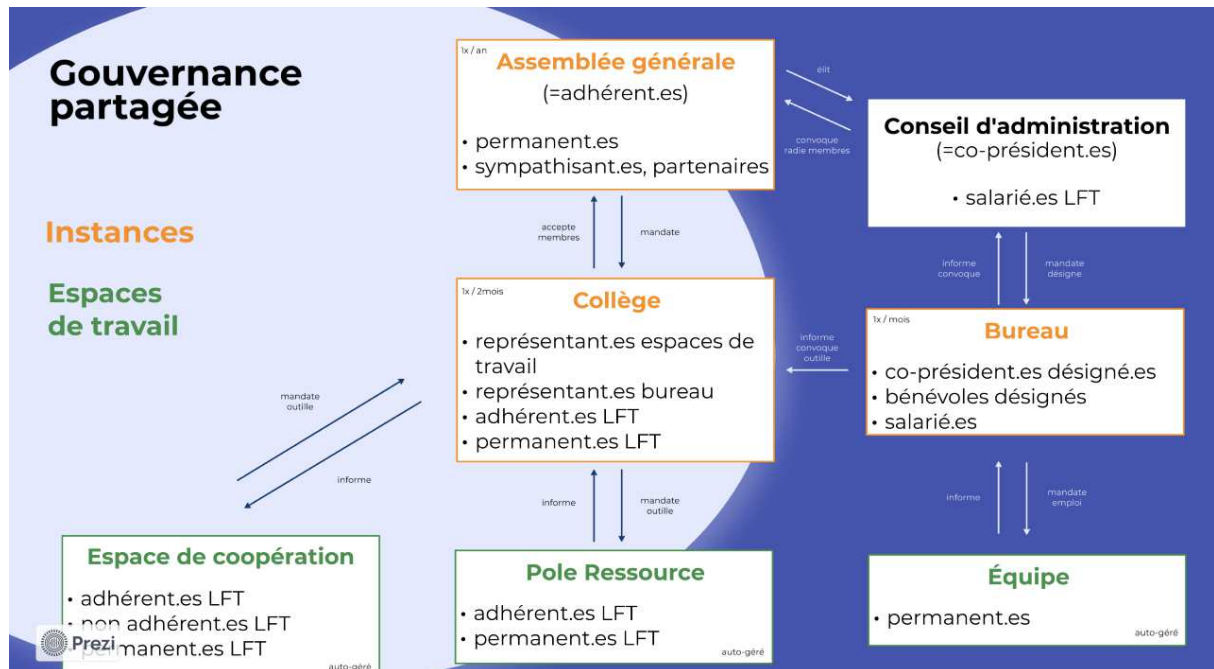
Gouvernance partagée

Instances

Espaces de travail

1x / an
Assemblée générale
(=adhérent.es)

• permanent.es
• sympathisant.es, partenaires

élit

convoque
radie membres

Conseil d'administration
(=co-président.es)

• salarié.es LFT

accepte
membres

mandate

informe
convoque

mandate
désigne

1x / 2mois
Collège

• représentant.es espaces de travail
• représentant.es bureau
• adhérent.es LFT
• permanent.es LFT

informe
convoque
outille

1x / mois
Bureau

• co-président.es désigné.es
• bénévoles désignés
• salarié.es

mandate
outille

informe

informe

mandate
outille

informe

mandate
emploi

Espace de coopération

• adhérent.es LFT
• non adhérent.es LFT
• permanent.es LFT

auto-géré

Pole Ressource

• adhérent.es LFT
• permanent.es LFT

auto-géré

Équipe

• permanent.es

auto-géré

Prezi